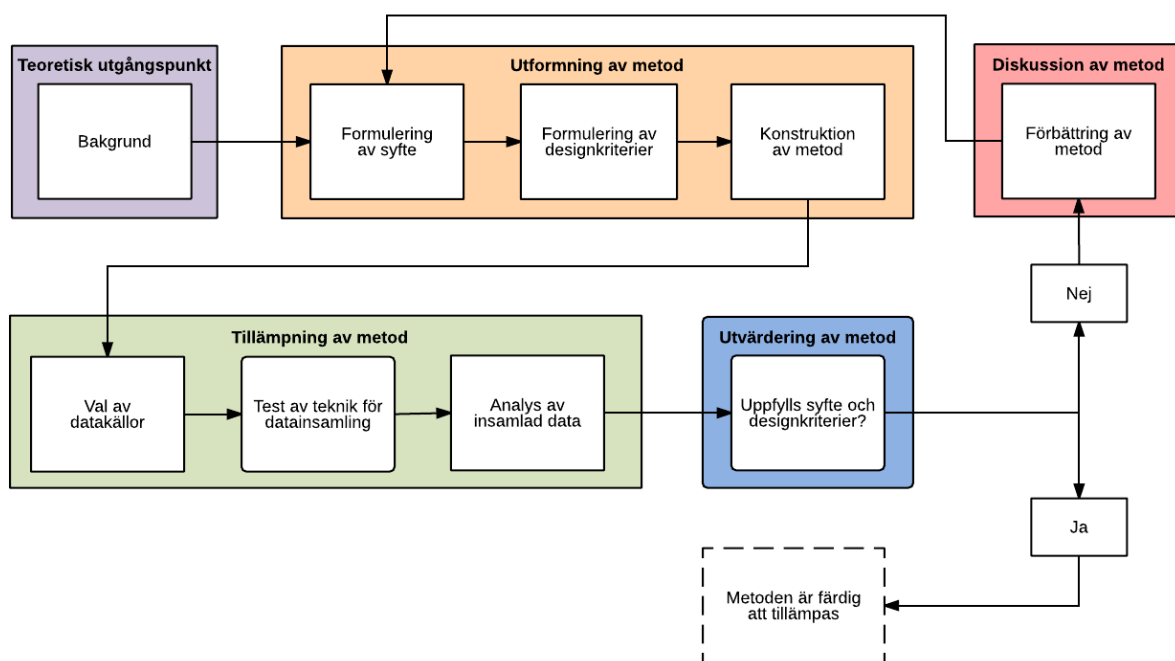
Teoretisk utgångspunkt

Bakgrund

Utformning av metod

Formulering av syfte

Formulering av designkriterier

Konstruktion av metod

Diskussion av metod

Förbättring av metod

Nej

Tillämpning av metod

Val av datakällor

Test av teknik för datainsamling

Analys av insamlad data

Utvärdering av metod

Uppfylls syfte och designkriterier?

Ja

Metoden är färdig att tillämpas